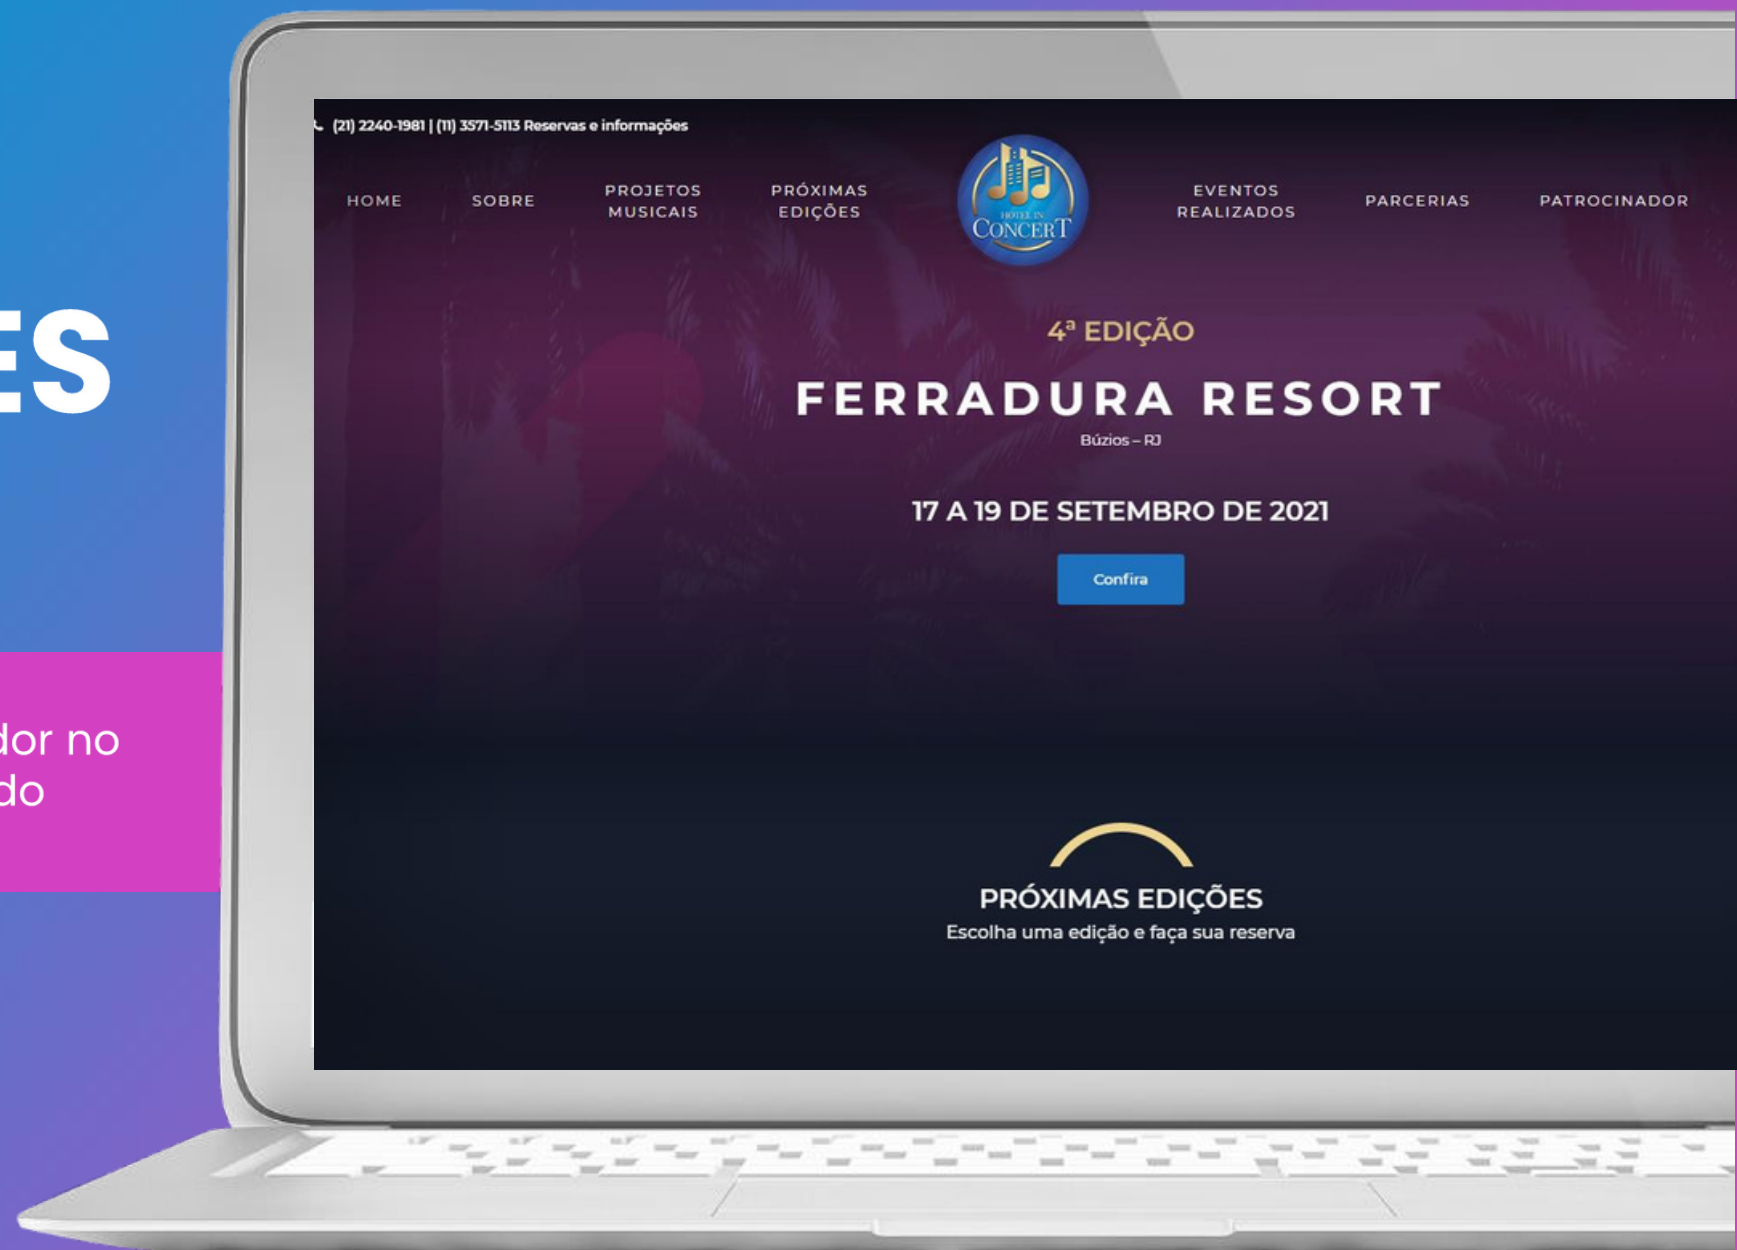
ES

dor no
do

(21) 2240-1981 | (11) 3571-5113 Reservas e informações

HOME
SOBRE
PROJETOS MUSICAIS
PRÓXIMAS EDIÇÕES
HOTEL IN CONCERT
EVENTOS REALIZADOS
PARCERIAS
PATROCINADOR

4ª EDIÇÃO
FERRADURA RESORT
Búzios – RJ

17 A 19 DE SETEMBRO DE 2021

Confira

PRÓXIMAS EDIÇÕES
Escolha uma edição e faça sua reserva